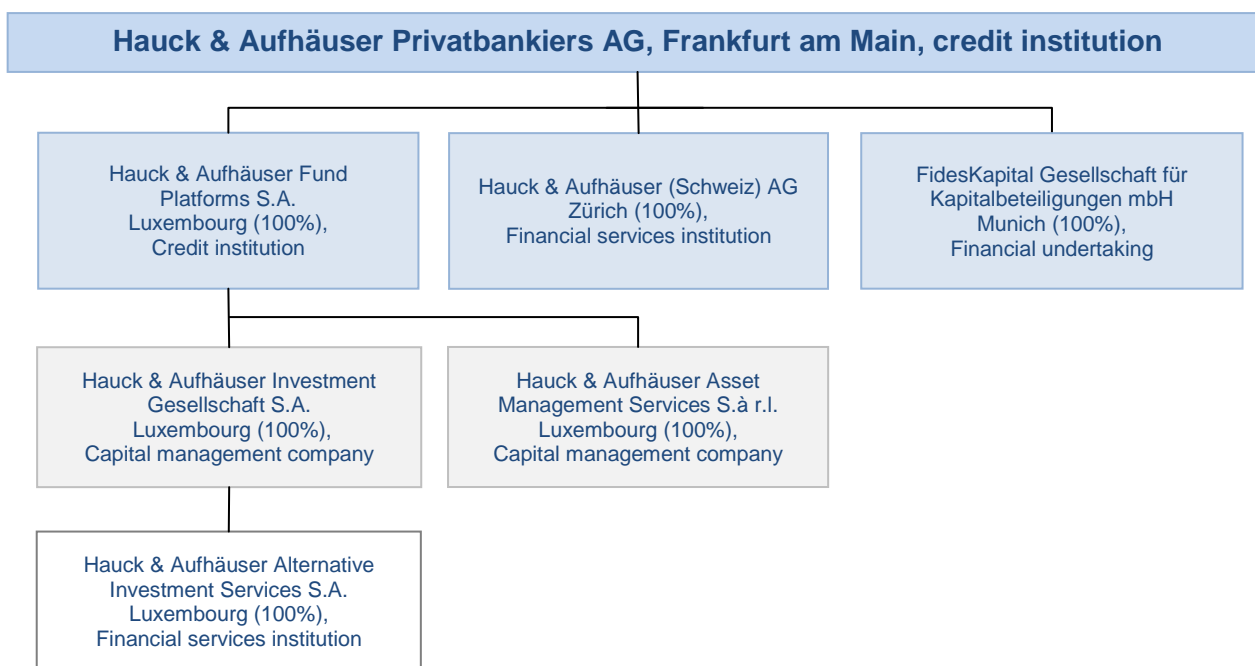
Hauck & Aufhäuser Privatbankiers AG, Frankfurt am Main, credit institution

Hauck & Aufhäuser Fund Platforms S.A. Luxembourg (100%), Credit institution

Hauck & Aufhäuser (Schweiz) AG Zürich (100%), Financial services institution

FidesKapital Gesellschaft für Kapitalbeteiligungen mbH Munich (100%), Financial undertaking

Hauck & Aufhäuser Investment Gesellschaft S.A. Luxembourg (100%), Capital management company

Hauck & Aufhäuser Asset Management Services S.à r.l. Luxembourg (100%), Capital management company

Hauck & Aufhäuser Alternative Investment Services S.A. Luxembourg (100%), Financial services institution